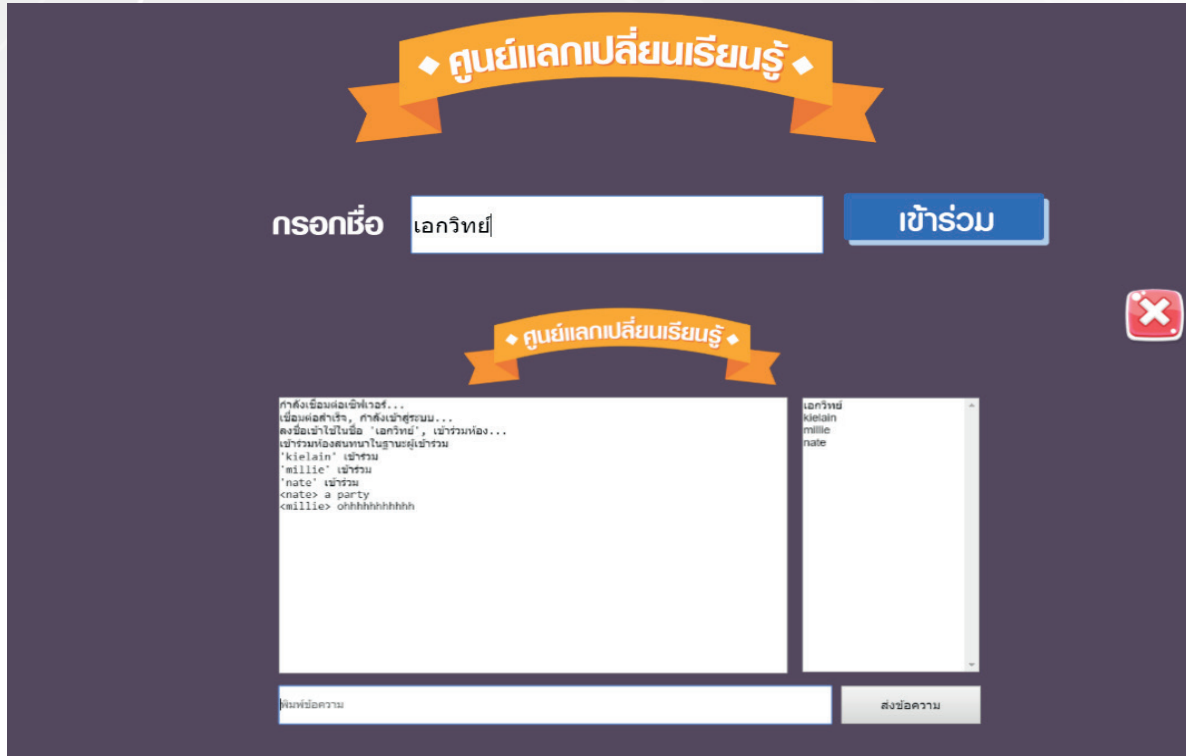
◆ ศูนย์แลกเปลี่ยนเรียนรู้ ◆

กรอกชื่อ เอกวิทย์

เข้าร่วม

◆ ศูนย์แลกเปลี่ยนเรียนรู้ ◆

กำลังเชื่อมต่อเซิฟเวอร์...
เชื่อมต่อสำเร็จ, กำลังเข้าสู่ระบบ...
ลงชื่อเข้าใช้ในชื่อ 'เอกวิทย์', เข้าร่วมห้อง...
เข้าร่วมห้องสนทนาในฐานะผู้เข้าร่วม
'kielain' เข้าร่วม
'millie' เข้าร่วม
'nate' เข้าร่วม
<nate> a party
<millie> ohhhhhhhhhhh

เอกวิทย์
kielain
millie
nate

พิมพ์ข้อความ

ส่งข้อความ